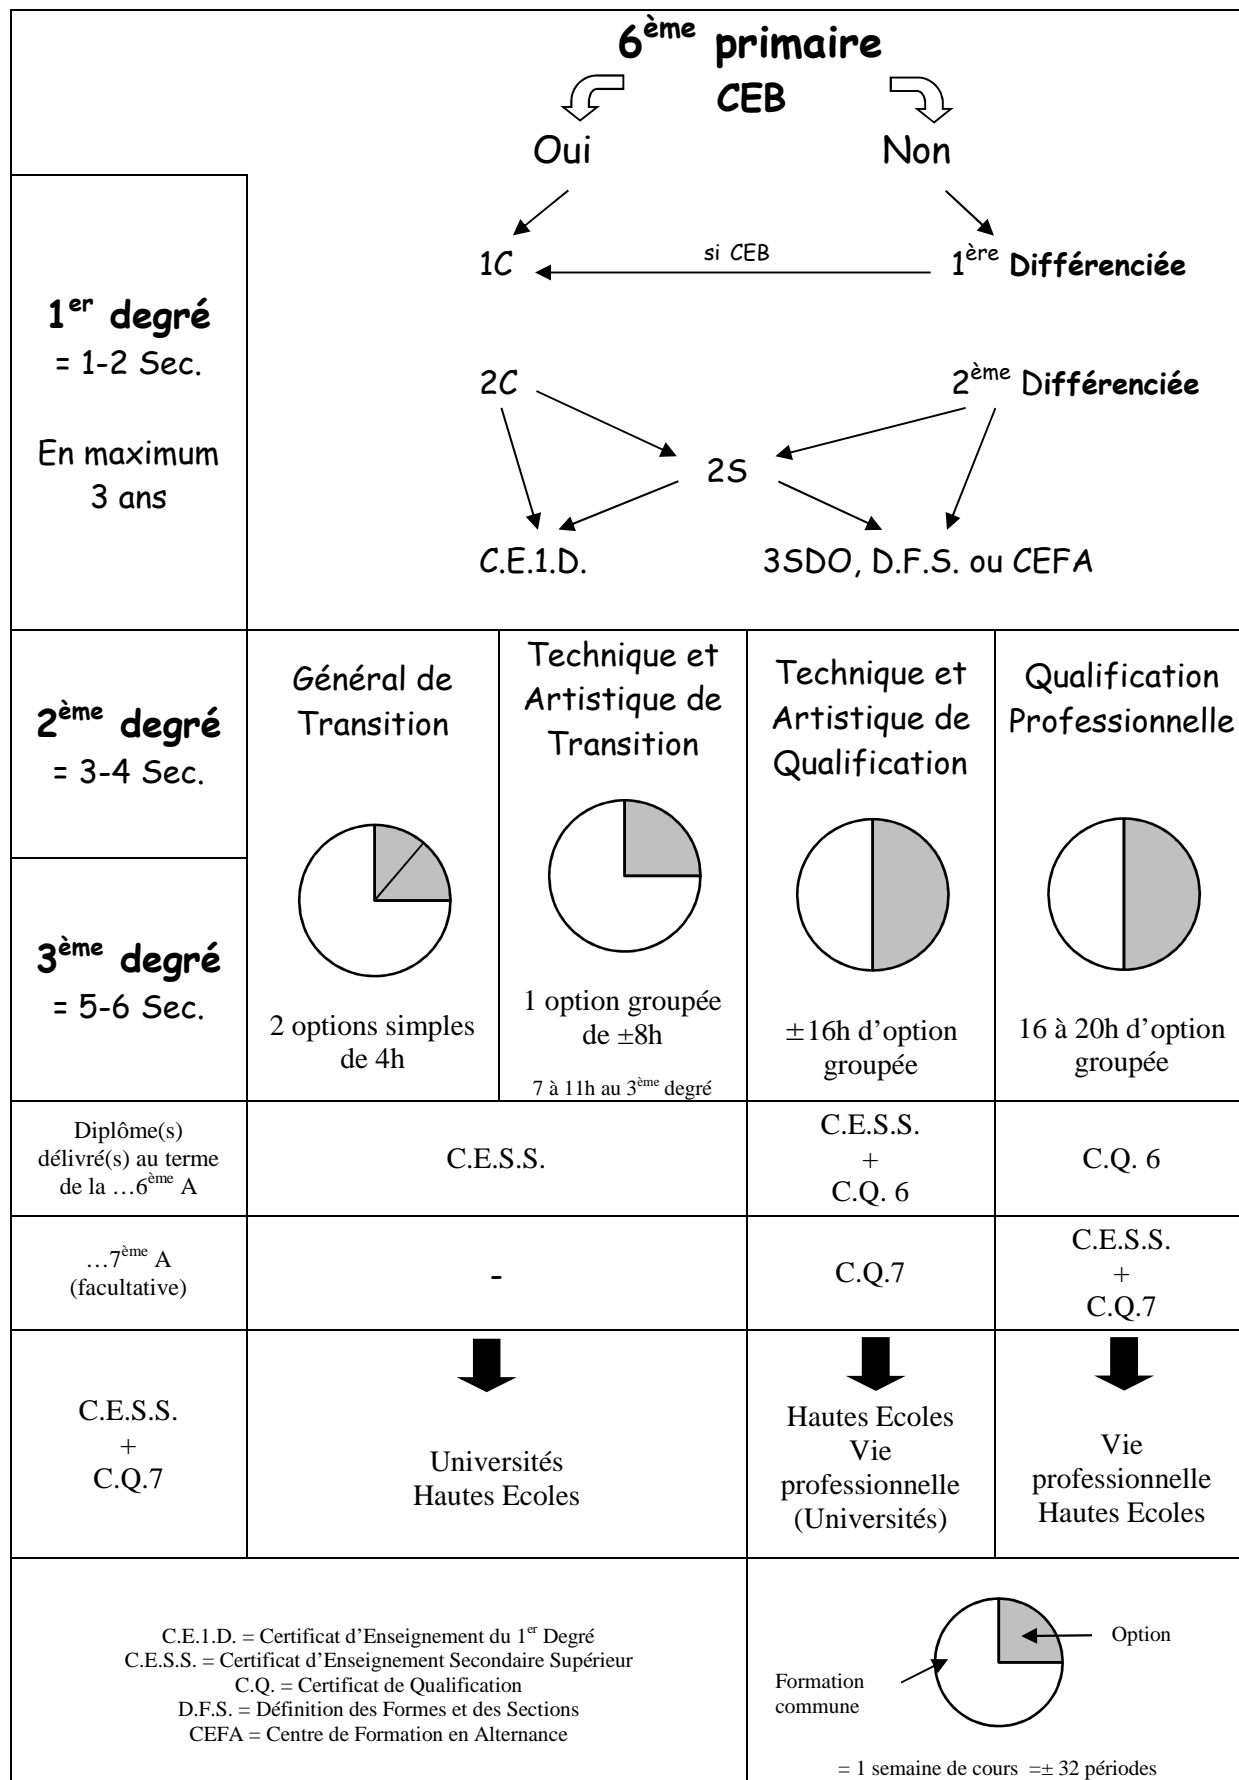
6$^{ème}$ primaire
CEB
Oui
Non
1C
si CEB
1$^{ère}$ Différenciée
2C
2$^{ème}$ Différenciée
2S
C.E.1.D.
3SDO, D.F.S. ou CEFA

1$^{er}$ degré
= 1-2 Sec.

En maximum 3 ans

| | Général de Transition | Technique et Artistique de Transition | Technique et Artistique de Qualification | Qualification Professionnelle |
|---|---|---|---|---|
| 2$^{ème}$ degré = 3-4 Sec. / 3$^{ème}$ degré = 5-6 Sec. | 2 options simples de 4h | 1 option groupée de ±8h<br>7 à 11h au 3$^{ème}$ degré | ±16h d'option groupée | 16 à 20h d'option groupée |
| Diplôme(s) délivré(s) au terme de la …6$^{ème}$ A | C.E.S.S. | | C.E.S.S. + C.Q. 6 | C.Q. 6 |
| …7$^{ème}$ A (facultative) | - | | C.Q.7 | C.E.S.S. + C.Q.7 |
| C.E.S.S. + C.Q.7 | Universités Hautes Ecoles | | Hautes Ecoles Vie professionnelle (Universités) | Vie professionnelle Hautes Ecoles |

C.E.1.D. = Certificat d'Enseignement du 1$^{er}$ Degré
C.E.S.S. = Certificat d'Enseignement Secondaire Supérieur
C.Q. = Certificat de Qualification
D.F.S. = Définition des Formes et des Sections
CEFA = Centre de Formation en Alternance

Option
Formation commune
= 1 semaine de cours =± 32 périodes